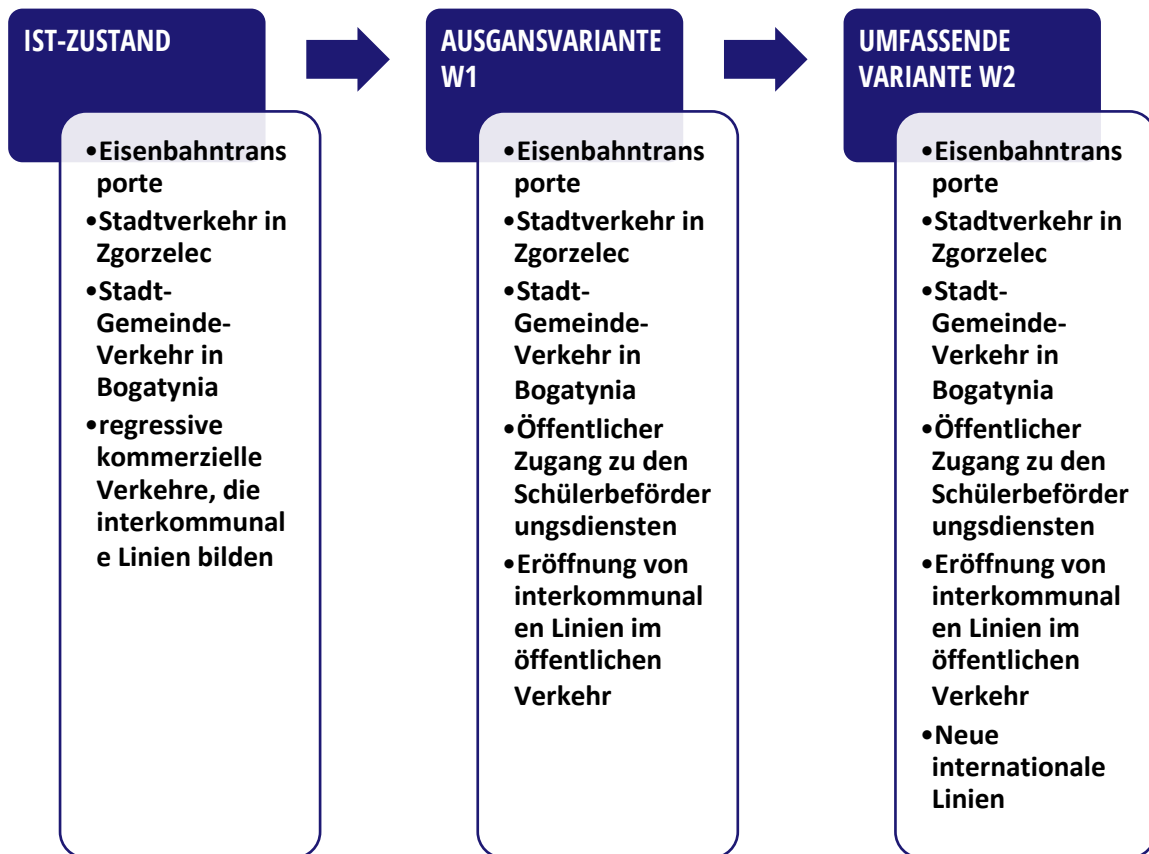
IST-ZUSTAND

• Eisenbahntransporte
• Stadtverkehr in Zgorzelec
• Stadt-Gemeinde-Verkehr in Bogatynia
• regressive kommerzielle Verkehre, die interkommunale Linien bilden

AUSGANSVARIANTE W1

• Eisenbahntransporte
• Stadtverkehr in Zgorzelec
• Stadt-Gemeinde-Verkehr in Bogatynia
• Öffentlicher Zugang zu den Schülerbeförderungsdiensten
• Eröffnung von interkommunalen Linien im öffentlichen Verkehr

UMFASSENDE VARIANTE W2

• Eisenbahntransporte
• Stadtverkehr in Zgorzelec
• Stadt-Gemeinde-Verkehr in Bogatynia
• Öffentlicher Zugang zu den Schülerbeförderungsdiensten
• Eröffnung von interkommunalen Linien im öffentlichen Verkehr
• Neue internationale Linien